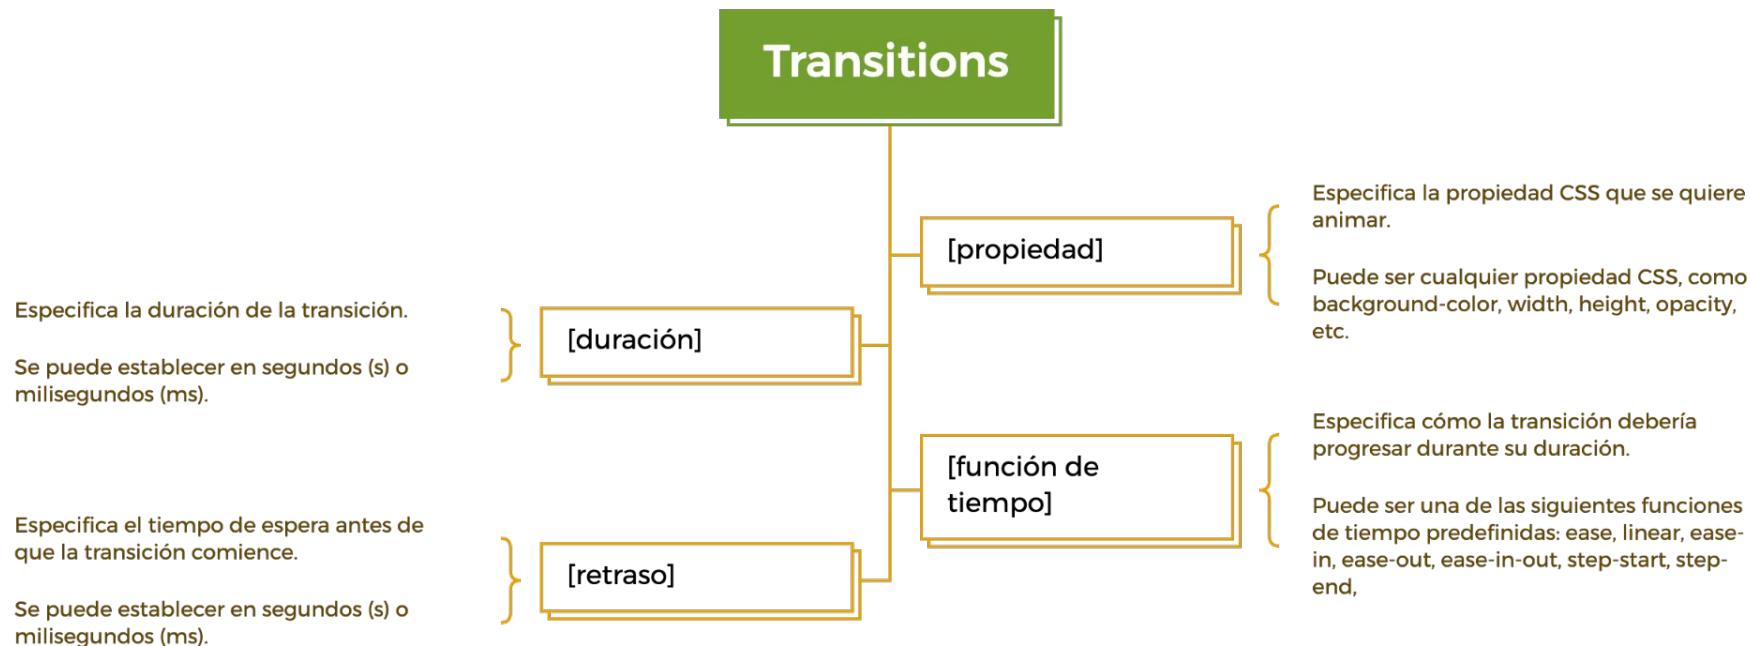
Transitions

[propiedad]

Especifica la propiedad CSS que se quiere animar.

Puede ser cualquier propiedad CSS, como background-color, width, height, opacity, etc.

Especifica la duración de la transición.

Se puede establecer en segundos (s) o milisegundos (ms).

[duración]

[función de tiempo]

Especifica cómo la transición debería progresar durante su duración.

Puede ser una de las siguientes funciones de tiempo predefinidas: ease, linear, ease-in, ease-out, ease-in-out, step-start, step-end,

Especifica el tiempo de espera antes de que la transición comience.

Se puede establecer en segundos (s) o milisegundos (ms).

[retraso]